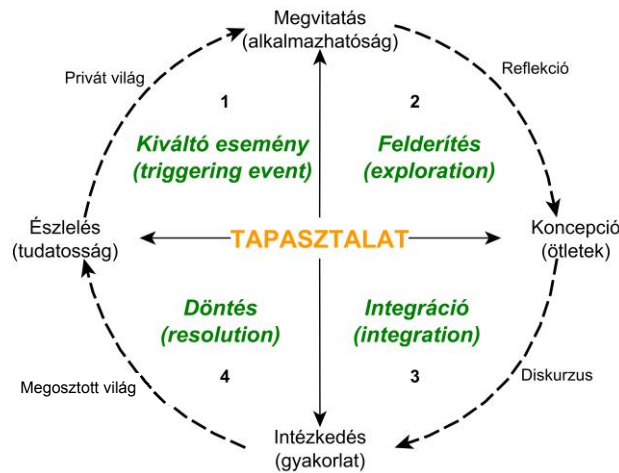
Megvitatás
(alkalmazhatóság)

Privát világ

Reflekció

1

2

Kiváltó esemény
(triggering event)

Felderítés
(exploration)

Észlelés
(tudatosság)

TAPASZTALAT

Koncepció
(ötletek)

Döntés
(resolution)

Integráció
(integration)

4

3

Megosztott világ

Diskurzus

Intézkedés
(gyakorlat)